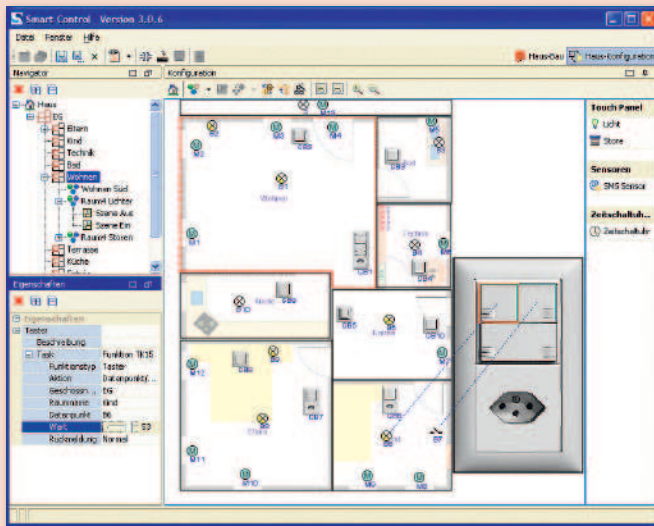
Smart Control Version 3.0.6

Datei Fenster Hilfe

Haus-Bau Haus-Konfiguration

Navigator

Konfiguration

Haus
EG
Eltern
Kind
Technik
Bad
Wohnen
Wohnen Süd
Raumeil Lichter
Szene Aus
Szene Ein
Raumeil Storen
Terrasse
Küche

Eigenschaften

Eigenschaften
Taster
Beschreibung
Task Funktion TK15
Funktionstyp Taster
Aktion Datenpunkt/...
Geschoss EG
Raumname Kind
Datenpunkt B6
Wert 53
Rückmeldung Normal

Touch Panel
Licht
Store

Sensoren
SNS Sensor

Zeitschaltuh...
Zeitschaltuhr

Wohnen
Küche